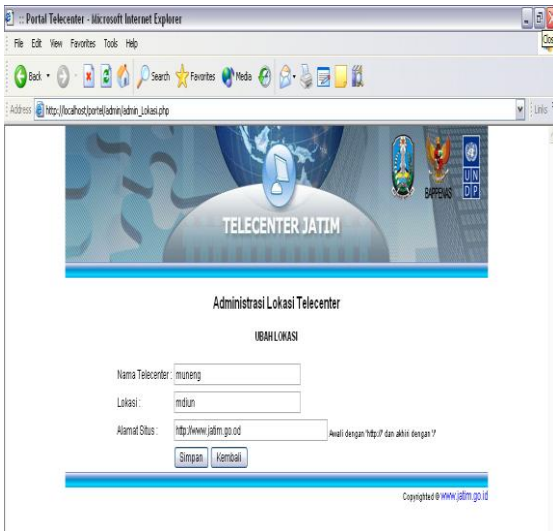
:: Portal Telecenter - Microsoft Internet Explorer

File Edit View Favorites Tools Help

Back Search Favorites Media

Address http://localhost/portel/admin/admin_Lokasi.php

Links

Clos

BAPPENAS

UN DP

TELECENTER JATIM

Administrasi Lokasi Telecenter

UBAH LOKASI

Nama Telecenter : muneng

Lokasi : mdiun

Alamat Situs : http://www.jatim.go.od

Awali dengan 'http://' dan akhiri dengan '/'

Simpan Kembali

Copyrighted © www.jatim.go.id